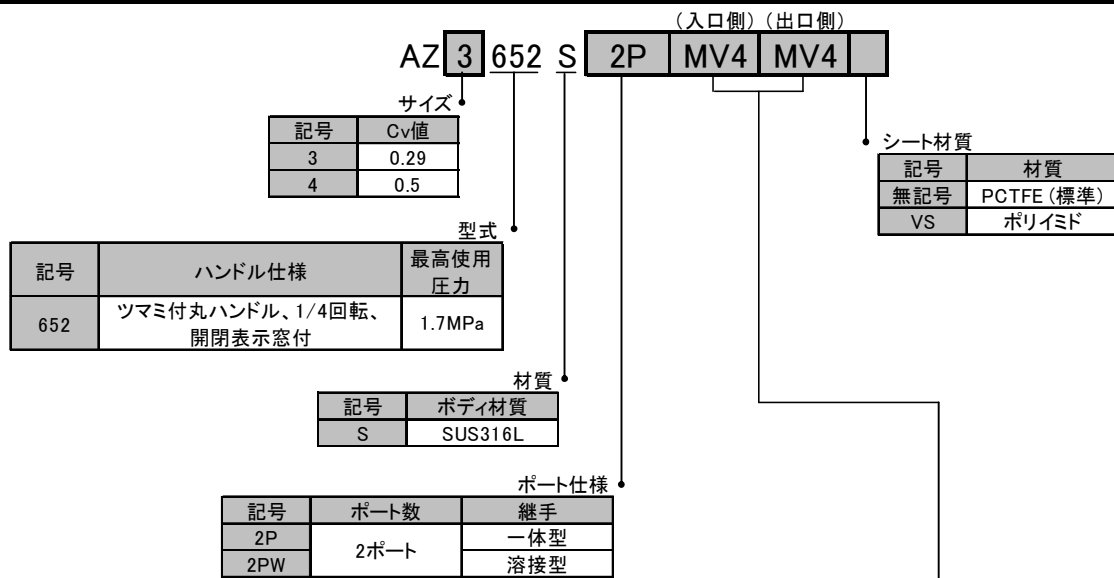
(入口側) (出口側)

AZ 3 652 S 2P MV4 MV4

サイズ

| 記号 | Cv値 |
|---|---|
| 3 | 0.29 |
| 4 | 0.5 |

型式

| 記号 | ハンドル仕様 | 最高使用圧力 |
|---|---|---|
| 652 | ツマミ付丸ハンドル、1/4回転、開閉表示窓付 | 1.7MPa |

材質

| 記号 | ボディ材質 |
|---|---|
| S | SUS316L |

ポート仕様

| 記号 | ポート数 | 継手 |
|---|---|---|
| 2P | 2ポート | 一体型 |
| 2PW | | 溶接型 |

シート材質

| 記号 | 材質 |
|---|---|
| 無記号 | PCTFE (標準) |
| VS | ポリイミド |